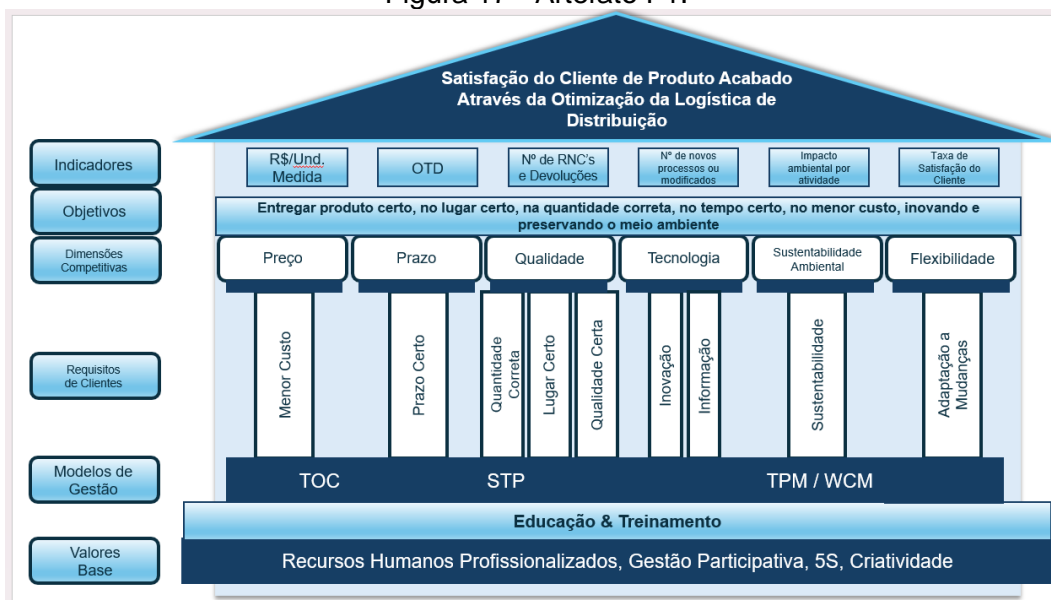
Figura 17 – Artefato PH.

Satisfação do Cliente de Produto Acabado Através da Otimização da Logística de Distribuição

Indicadores

R$/Und. Medida

OTD

Nº de RNC's e Devoluções

Nº de novos processos ou modificados

Impacto ambiental por atividade

Taxa de Satisfação do Cliente

Objetivos

Entregar produto certo, no lugar certo, na quantidade correta, no tempo certo, no menor custo, inovando e preservando o meio ambiente

Dimensões Competitivas

Preço

Prazo

Qualidade

Tecnologia

Sustentabilidade Ambiental

Flexibilidade

Requisitos de Clientes

Menor Custo

Prazo Certo

Quantidade Correta

Lugar Certo

Qualidade Certa

Inovação

Informação

Sustentabilidade

Adaptação a Mudanças

Modelos de Gestão

TOC

STP

TPM / WCM

Educação & Treinamento

Valores Base

Recursos Humanos Profissionalizados, Gestão Participativa, 5S, Criatividade